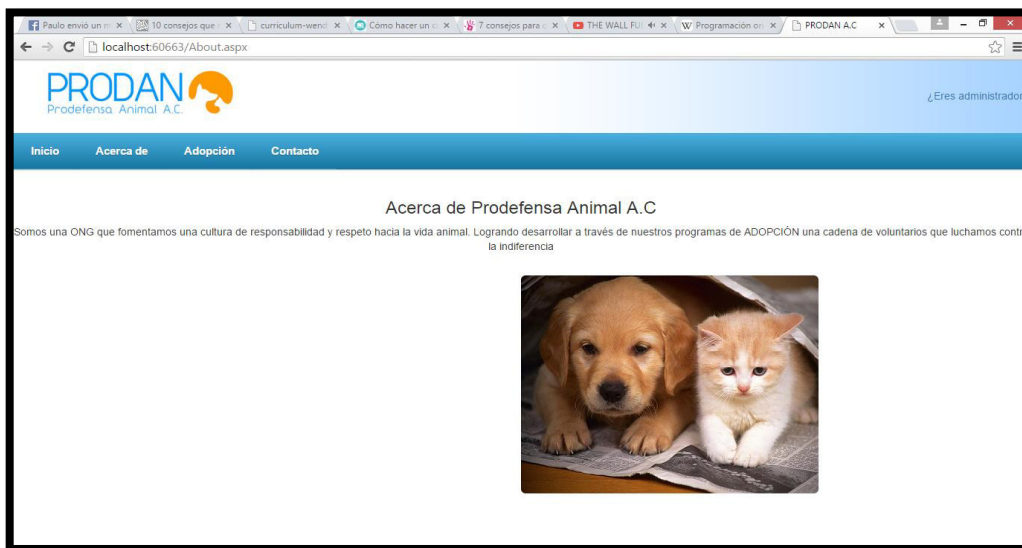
Paulo envió un m × 10 consejos que × curriculum-wend × Cómo hacer un c × 7 consejos para × THE WALL FU × Programación or × PRODAN A.C ×

localhost:60663/About.aspx

PRODAN
Prodefensa Animal A.C.

¿Eres administrador

Inicio Acerca de Adopción Contacto

Acerca de Prodefensa Animal A.C

Somos una ONG que fomentamos una cultura de responsabilidad y respeto hacia la vida animal. Logrando desarrollar a través de nuestros programas de ADOPCIÓN una cadena de voluntarios que luchamos contr la indiferencia